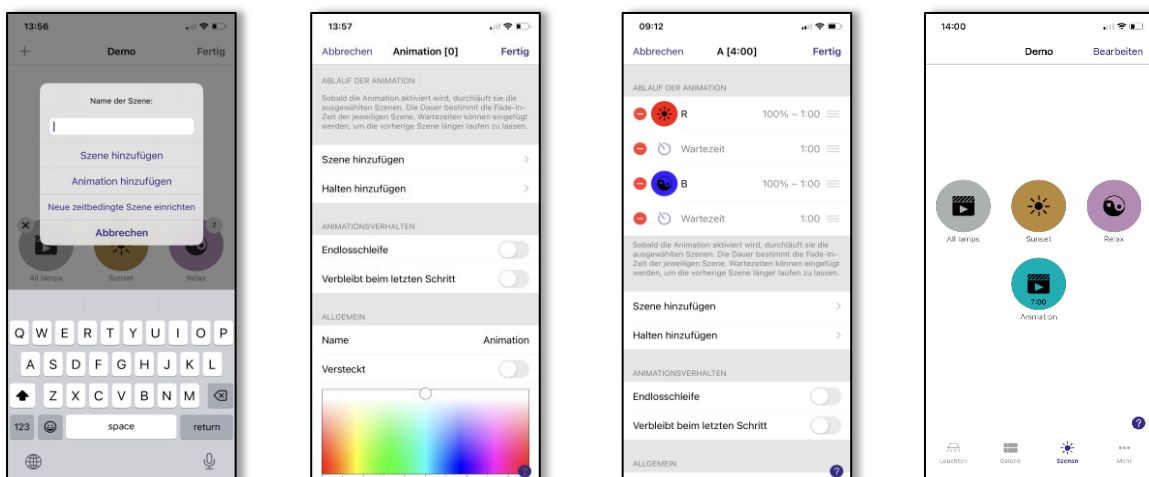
13:56

+ Demo Fertig

Name der Szene:

Szene hinzufügen

Animation hinzufügen

Neue zeitbedingte Szene einrichten

Abbrechen

All lamps Sunset Relax

Q W E R T Y U I O P
A S D F G H J K L
Z X C V B N M
123 space return

13:57

Abbrechen Animation [0] Fertig

ABLAUF DER ANIMATION

Sobald die Animation aktiviert wird, durchläuft sie die ausgewählten Szenen. Die Dauer bestimmt die Fade-In-Zeit der jeweiligen Szene. Wartezeiten können eingefügt werden, um die vorherige Szene länger laufen zu lassen.

Szene hinzufügen

Halten hinzufügen

ANIMATIONSVERHALTEN

Endlosschleife

Verbleibt beim letzten Schritt

ALLGEMEIN

Name Animation

Versteckt

09:12

Abbrechen A [4:00] Fertig

ABLAUF DER ANIMATION

R 100% ~ 1:00

Wartezeit 1:00

B 100% ~ 1:00

Wartezeit 1:00

Sobald die Animation aktiviert wird, durchläuft sie die ausgewählten Szenen. Die Dauer bestimmt die Fade-In-Zeit der jeweiligen Szene. Wartezeiten können eingefügt werden, um die vorherige Szene länger laufen zu lassen.

Szene hinzufügen

Halten hinzufügen

ANIMATIONSVERHALTEN

Endlosschleife

Verbleibt beim letzten Schritt

ALLGEMEIN

14:00

Demo Bearbeiten

All lamps Sunset Relax

7:00
Animation

Leuchten Galerie Szenen Mehr